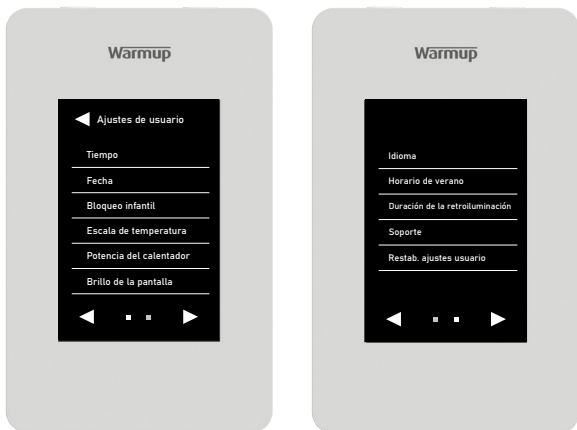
Warmup

Ajustes de usuario

Tiempo

Fecha

Bloqueo infantil

Escala de temperatura

Potencia del calentador

Brillo de la pantalla

Warmup

Idioma

Horario de verano

Duración de la retroiluminación

Soporte

Restab. ajustes usuario